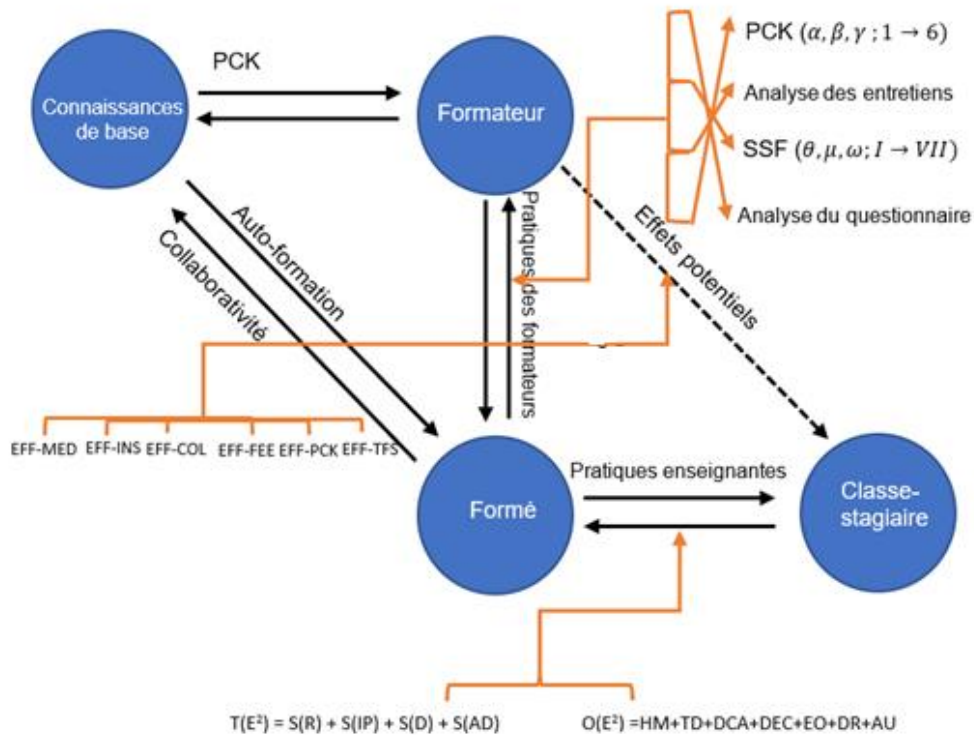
PCK

Connaissances de base

Formateur

PCK $(\alpha, \beta, \gamma ; 1 \rightarrow 6)$

Analyse des entretiens

SSF $(\theta, \mu, \omega; I \rightarrow VII)$

Analyse du questionnaire

Auto-formation

Collaborativité

Pratiques des formateurs

Effets potentiels

EFF-MED EFF-INS EFF-COL EFF-FEE EFF-PCK EFF-TFS

Formé

Pratiques enseignantes

Classe-stagiaire

$T(E^2) = S(R) + S(IP) + S(D) + S(AD)$

$O(E^2) = HM+TD+DCA+DEC+EO+DR+AU$